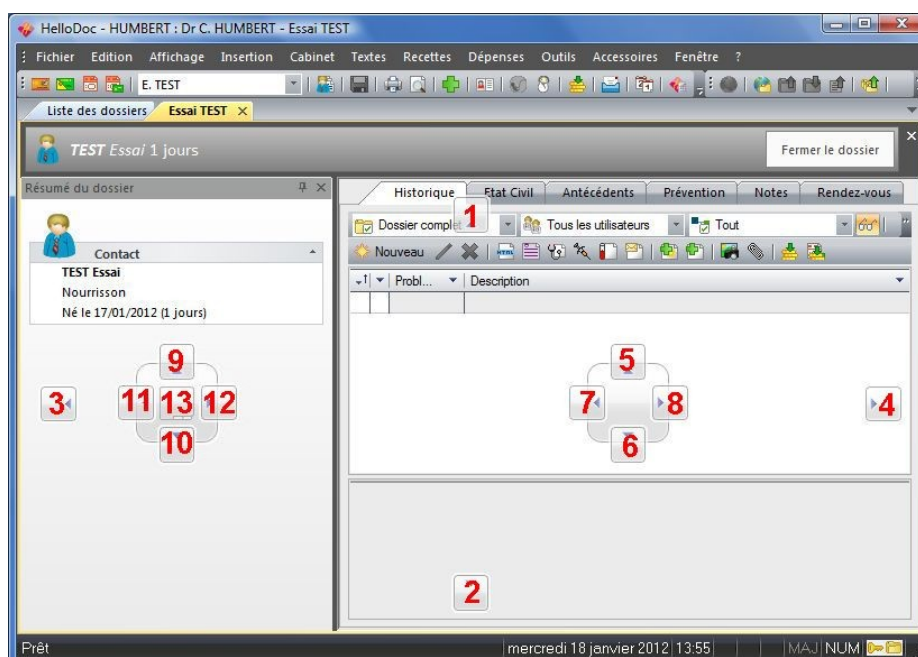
HelloDoc - HUMBERT : Dr C. HUMBERT - Essai TEST

Fichier Edition Affichage Insertion Cabinet Textes Recettes Dépenses Outils Accessoires Fenêtre ?

E. TEST

Liste des dossiers Essai TEST

TEST Essai 1 jours

Fermer le dossier

Résumé du dossier

Contact
TEST Essai
Nourrisson
Né le 17/01/2012 (1 jours)

9
11 13 12
10
3

Historique Etat Civil Antécédents Prévention Notes Rendez-vous

Dossier complet 1 Tous les utilisateurs Tout

Nouveau

Probl... Description

5
7 8
6
4

2

Prêt mercredi 18 janvier 2012 13:55 MAJ NUM